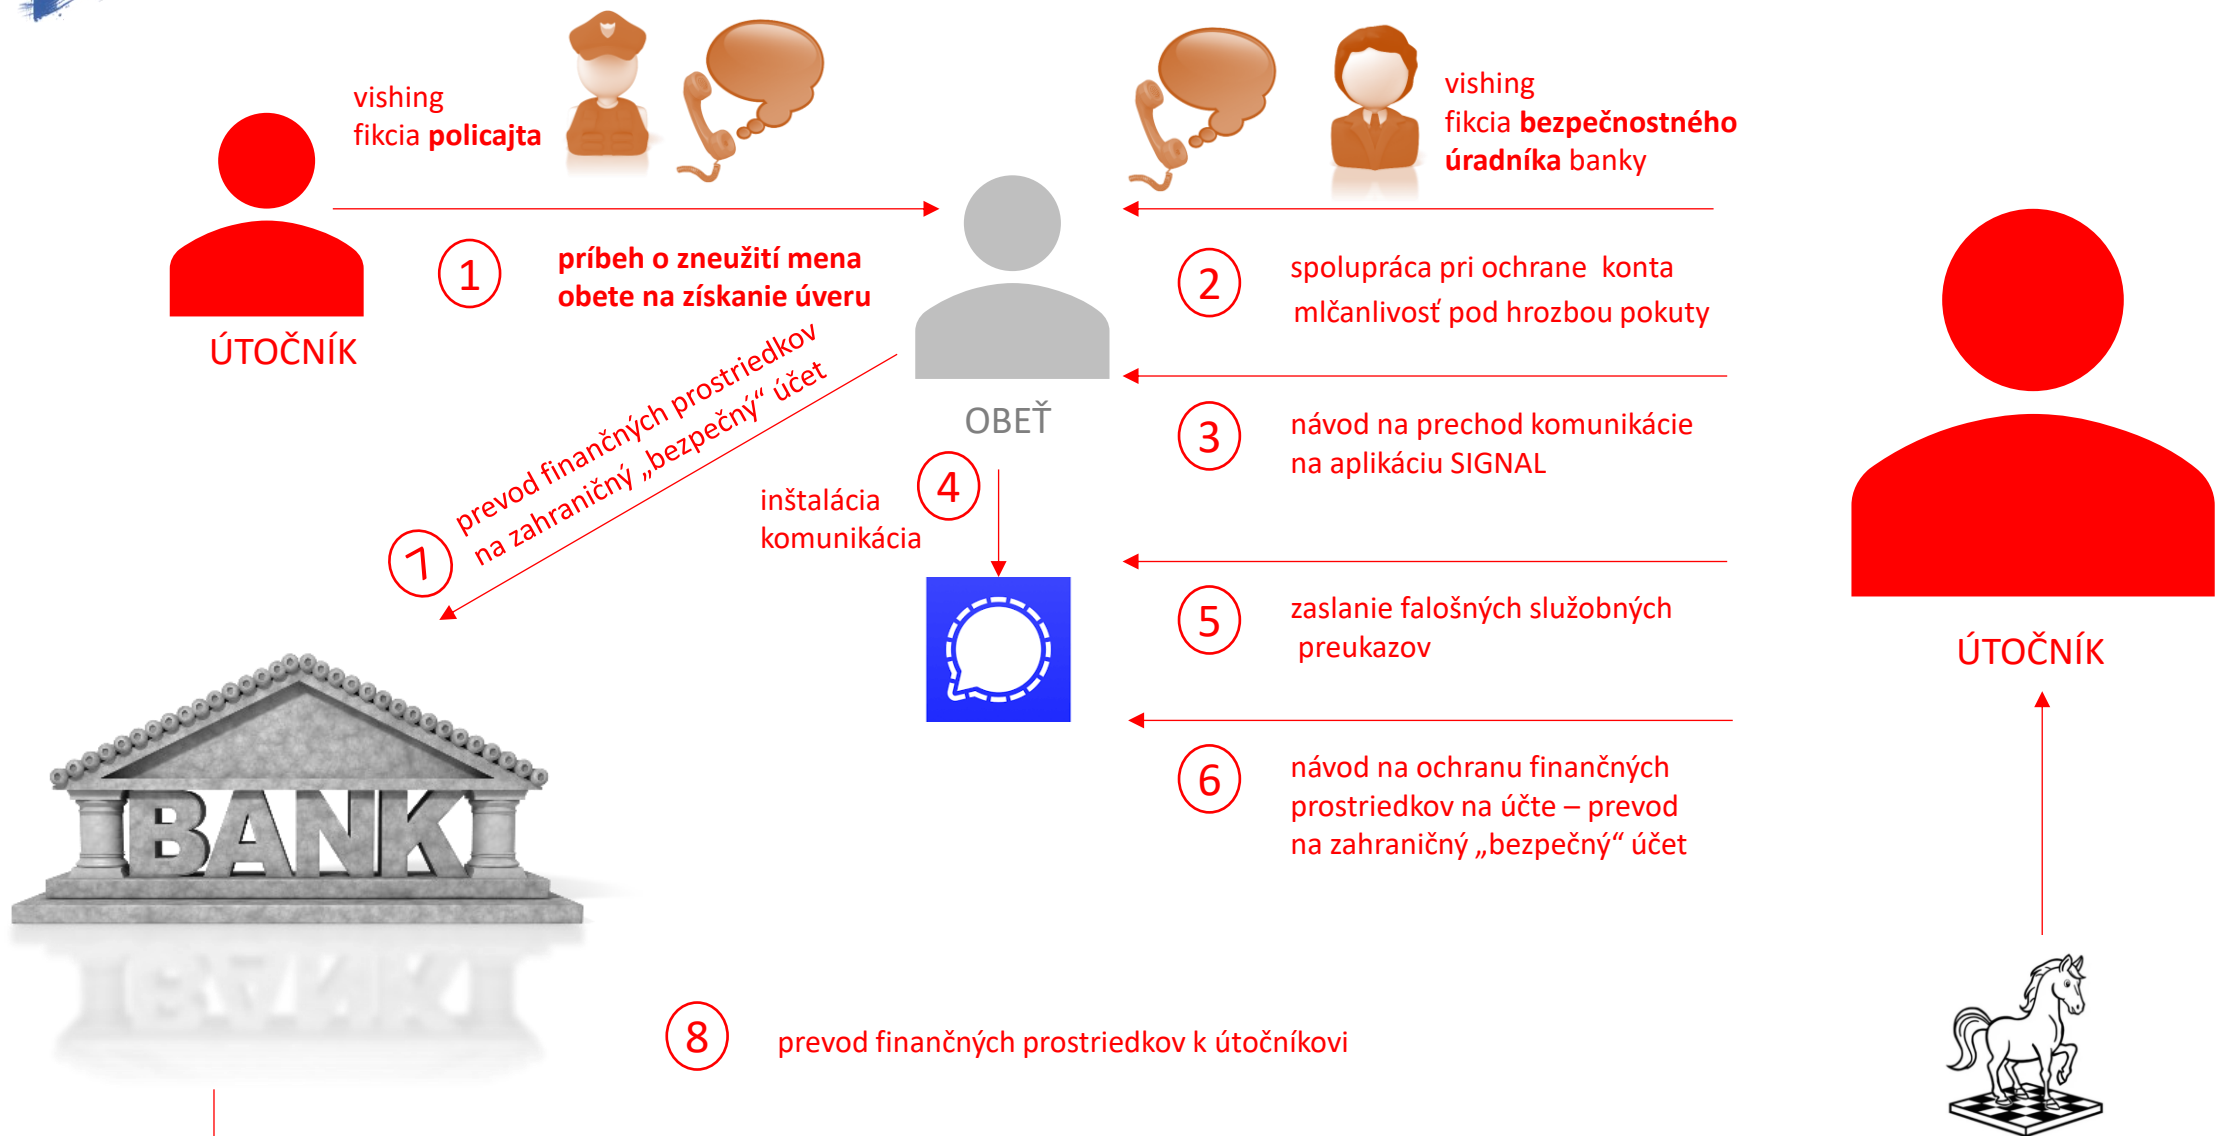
vishing
fikcia **policajta**

ÚTOČNÍK

1

**príbeh o zneužití mena obete na získanie úveru**

OBEŤ

vishing
fikcia **bezpečnostného úradníka** banky

2

spolupráca pri ochrane konta
mlčanlivosť pod hrozbou pokuty

3

návod na prechod komunikácie na aplikáciu SIGNAL

ÚTOČNÍK

7

prevod finančných prostriedkov na zahraničný „bezpečný“ účet

4

inštalácia komunikácia

5

zaslanie falošných služobných preukazov

6

návod na ochranu finančných prostriedkov na účte – prevod na zahraničný „bezpečný“ účet

BANK

8

prevod finančných prostriedkov k útočníkovi